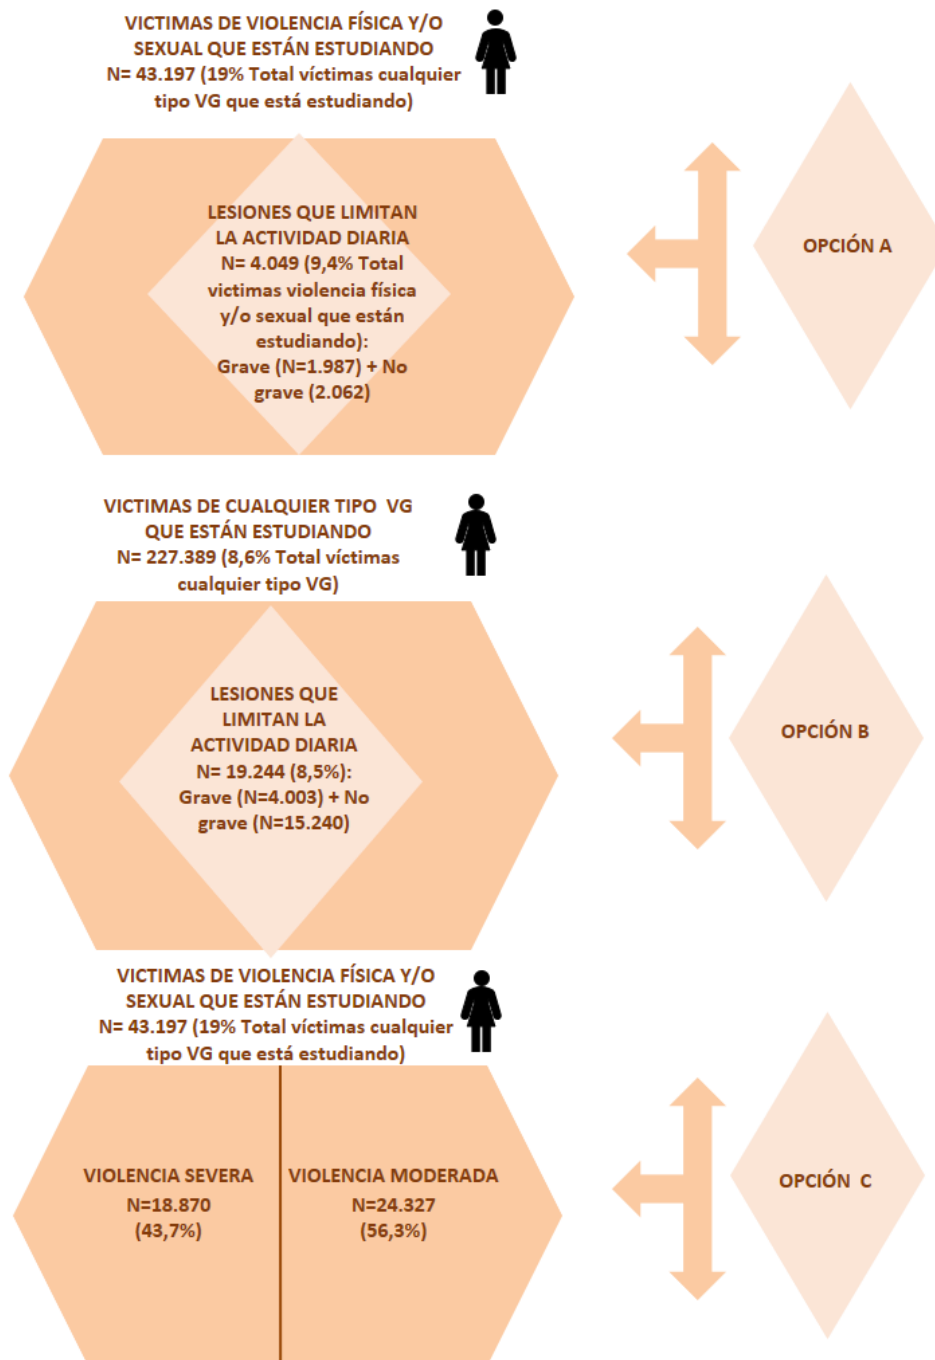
VICTIMAS DE VIOLENCIA FÍSICA Y/O SEXUAL QUE ESTÁN ESTUDIANDO
N= 43.197 (19% Total víctimas cualquier tipo VG que está estudiando)

LESIONES QUE LIMITAN LA ACTIVIDAD DIARIA
N= 4.049 (9,4% Total victimas violencia física y/o sexual que están estudiando):
Grave (N=1.987) + No grave (2.062)

OPCIÓN A

VICTIMAS DE CUALQUIER TIPO VG QUE ESTÁN ESTUDIANDO
N= 227.389 (8,6% Total víctimas cualquier tipo VG)

LESIONES QUE LIMITAN LA ACTIVIDAD DIARIA
N= 19.244 (8,5%):
Grave (N=4.003) + No grave (N=15.240)

OPCIÓN B

VICTIMAS DE VIOLENCIA FÍSICA Y/O SEXUAL QUE ESTÁN ESTUDIANDO
N= 43.197 (19% Total víctimas cualquier tipo VG que está estudiando)

VIOLENCIA SEVERA
N=18.870
(43,7%)

VIOLENCIA MODERADA
N=24.327
(56,3%)

OPCIÓN C